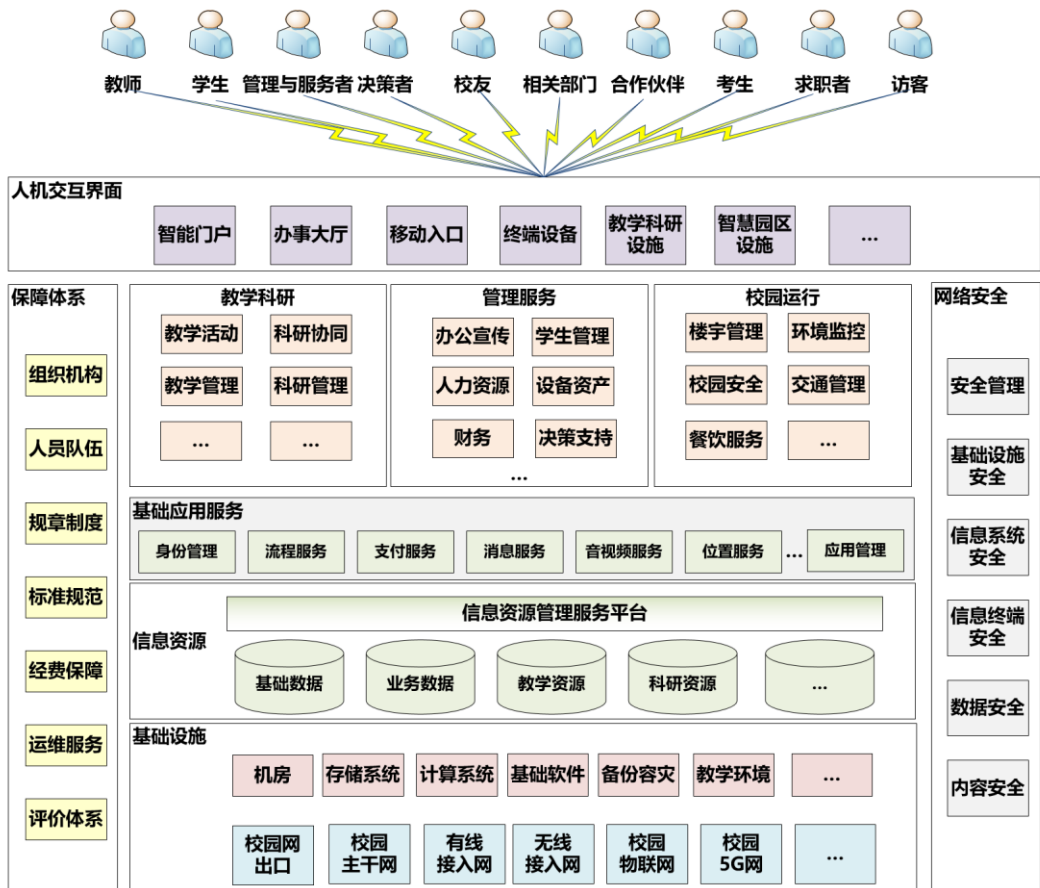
教师 学生 管理与服务者 决策者 校友 相关部门 合作伙伴 考生 求职者 访客

人机交互界面
智能门户 办事大厅 移动入口 终端设备 教学科研设施 智慧园区设施 …

保障体系
组织机构
人员队伍
规章制度
标准规范
经费保障
运维服务
评价体系

教学科研
教学活动 科研协同
教学管理 科研管理
… …

管理服务
办公宣传 学生管理
人力资源 设备资产
财务 决策支持
…

校园运行
楼宇管理 环境监控
校园安全 交通管理
餐饮服务 …

基础应用服务
身份管理 流程服务 支付服务 消息服务 音视频服务 位置服务 … 应用管理

信息资源
信息资源管理服务平台
基础数据 业务数据 教学资源 科研资源 …

基础设施
机房 存储系统 计算系统 基础软件 备份容灾 教学环境 …
校园网出口 校园主干网 有线接入网 无线接入网 校园物联网 校园5G网 …

网络安全
安全管理
基础设施安全
信息系统安全
信息终端安全
数据安全
内容安全